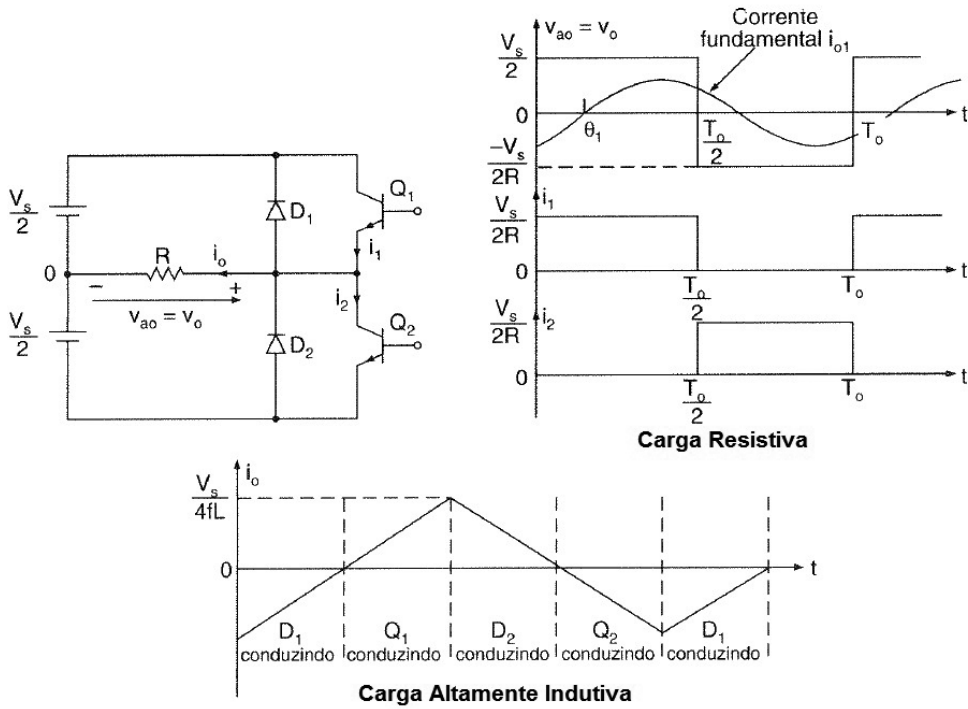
$\frac{V_s}{2}$

$0$

$\frac{V_s}{2}$

R

$i_o$

−

+

$v_{ao} = v_o$

$D_1$

$D_2$

$Q_1$

$Q_2$

$i_1$

$i_2$

$v_{ao} = v_o$

Corrente fundamental $i_{o1}$

$\frac{V_s}{2}$

0

$\theta_1$

$\frac{T_o}{2}$

$T_o$

t

$\frac{-V_s}{2R}$

$i_1$

$\frac{V_s}{2R}$

0

$\frac{T_o}{2}$

$T_o$

t

$\frac{V_s}{2R}$

$i_2$

0

$\frac{T_o}{2}$

$T_o$

t

Carga Resistiva

$i_o$

$\frac{V_s}{4fL}$

0

t

$D_1$ conduzindo

$Q_1$ conduzindo

$D_2$ conduzindo

$Q_2$ conduzindo

$D_1$ conduzindo

Carga Altamente Indutiva